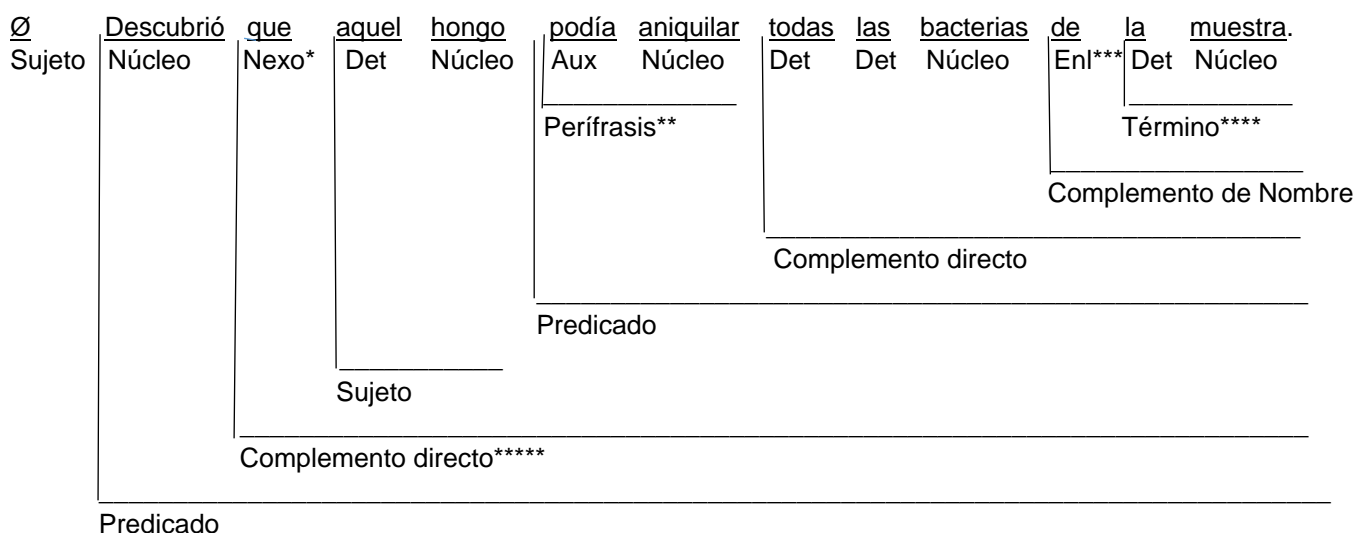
Ø Descubrió que aquel hongo podía aniquilar todas las bacterias de la muestra.

Sujeto Núcleo Nexo* Det Núcleo Aux Núcleo Det Det Núcleo Enl*** Det Núcleo

Perífrasis**

Término****

Complemento de Nombre

Complemento directo

Predicado

Sujeto

Complemento directo*****

Predicado